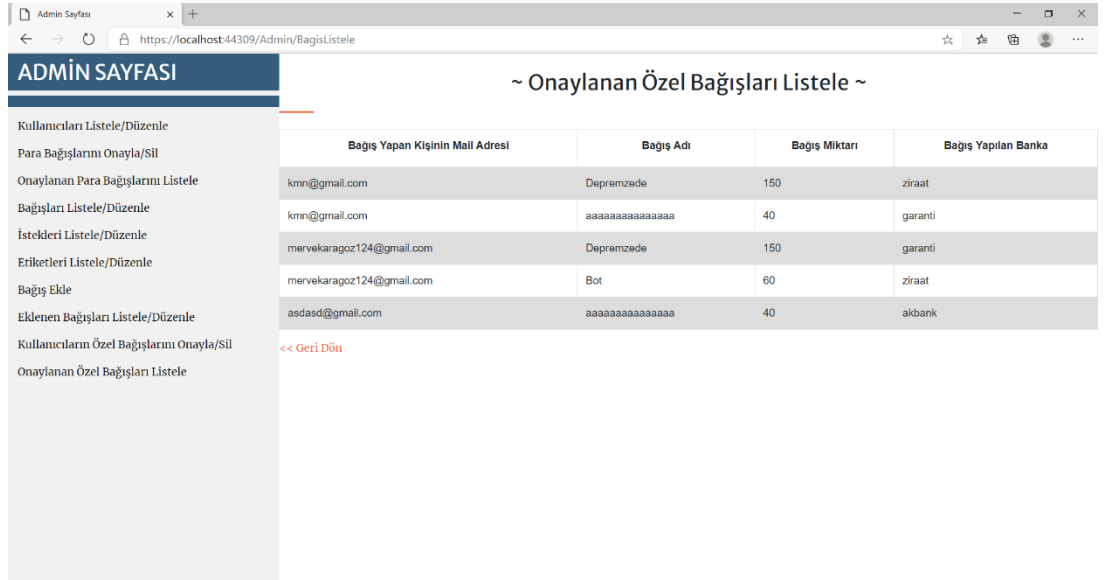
Admin Sayfası
https://localhost:44309/Admin/BagisListele

ADMİN SAYFASI

Kullanıcıları Listele/Düzenle
Para Bağışlarını Onayla/Sil
Onaylanan Para Bağışlarını Listele
Bağışları Listele/Düzenle
İstekleri Listele/Düzenle
Etiketleri Listele/Düzenle
Bağış Ekle
Eklenen Bağışları Listele/Düzenle
Kullanıcıların Özel Bağışlarını Onayla/Sil
Onaylanan Özel Bağışları Listele

~ Onaylanan Özel Bağışları Listele ~

| Bağış Yapan Kişinin Mail Adresi | Bağış Adı | Bağış Miktarı | Bağış Yapılan Banka |
|---|---|---|---|
| kmn@gmail.com | Depremzede | 150 | ziraat |
| kmn@gmail.com | aaaaaaaaaaaaaa | 40 | garanti |
| mervekaragoz124@gmail.com | Depremzede | 150 | garanti |
| mervekaragoz124@gmail.com | Bot | 60 | ziraat |
| asdasd@gmail.com | aaaaaaaaaaaaaa | 40 | akbank |

<< Geri Dön